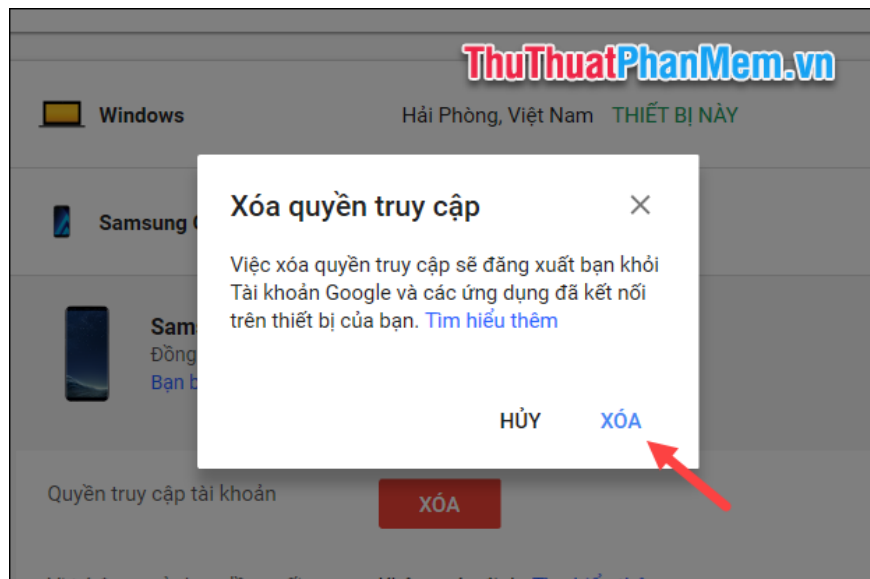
ThuThuatPhanMem.vn

Windows

Hải Phòng, Việt Nam THIẾT BỊ NÀY

Samsung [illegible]

Sam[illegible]
Đồng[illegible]
Bạn b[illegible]

Xóa quyền truy cập

×

Việc xóa quyền truy cập sẽ đăng xuất bạn khỏi Tài khoản Google và các ứng dụng đã kết nối trên thiết bị của bạn. Tìm hiểu thêm

HỦY XÓA

Quyền truy cập tài khoản

XÓA

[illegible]